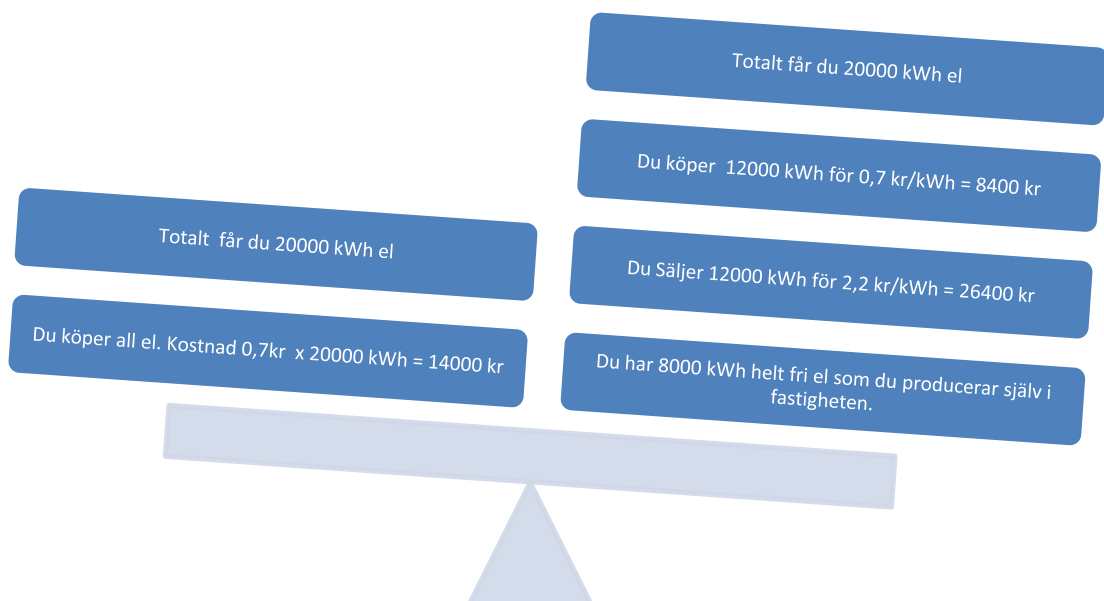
Totalt får du 20000 kWh el

Du köper 12000 kWh för 0,7 kr/kWh = 8400 kr

Du Säljer 12000 kWh för 2,2 kr/kWh = 26400 kr

Du har 8000 kWh helt fri el som du producerar själv i fastigheten.

Totalt får du 20000 kWh el

Du köper all el. Kostnad 0,7kr x 20000 kWh = 14000 kr